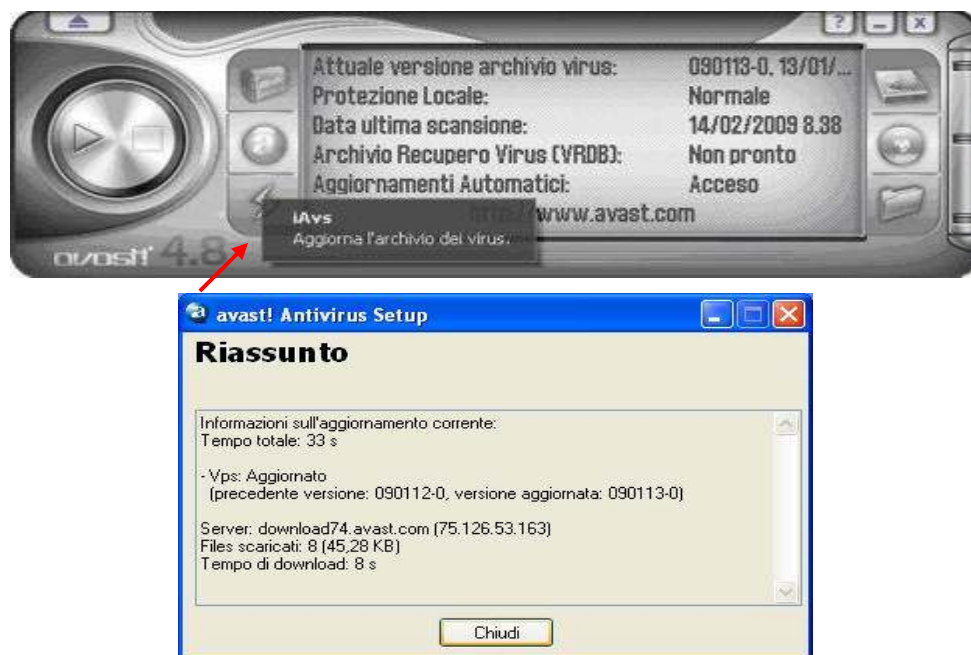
?

Attuale versione archivio virus: 090113-0, 13/01/...
Protezione Locale: Normale
Data ultima scansione: 14/02/2009 8.38
Archivio Recupero Virus (VRDB): Non pronto
Aggiornamenti Automatici: Acceso
http://www.avast.com

iAvs
Aggiorna l'archivio dei virus.

avast! 4.8

avast! Antivirus Setup

Riassunto

Informazioni sull'aggiornamento corrente:
Tempo totale: 33 s

- Vps: Aggiornato
(precedente versione: 090112-0, versione aggiornata: 090113-0)

Server: download74.avast.com (75.126.53.163)
Files scaricati: 8 (45,28 KB)
Tempo di download: 8 s

Chiudi